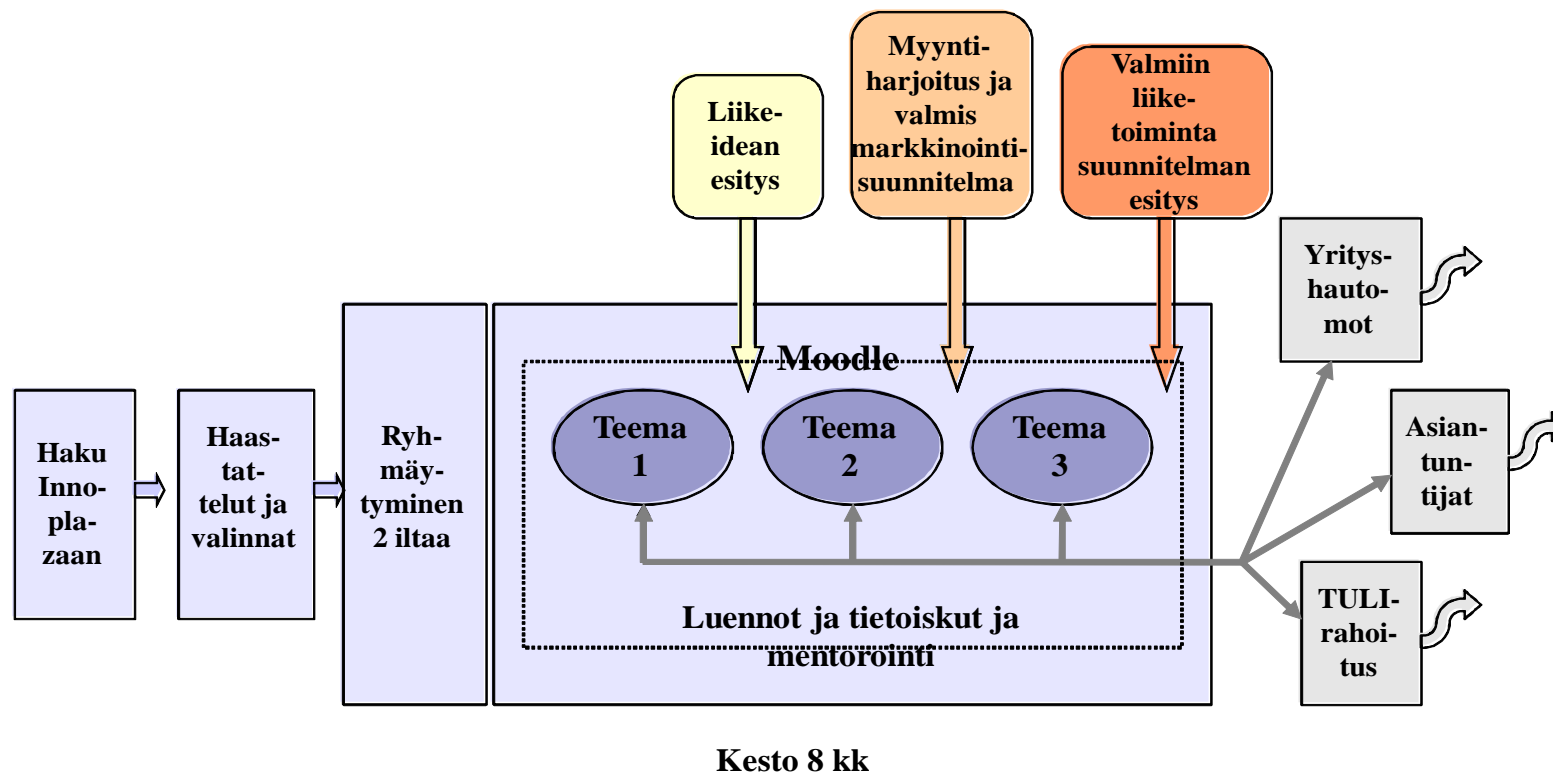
Liikeidean esitys

Myyntiharjoitus ja valmis markkinointisuunnitelma

Valmiin liiketoiminta suunnitelman esitys

Haku Innoplazaan

Haastattelut ja valinnat

Ryhmäytyminen 2 iltaa

Moodle

Teema 1

Teema 2

Teema 3

Luennot ja tietoiskut ja mentorointi

Yrityshautomot

Asiantuntijat

TULIrahoitus

Kesto 8 kk